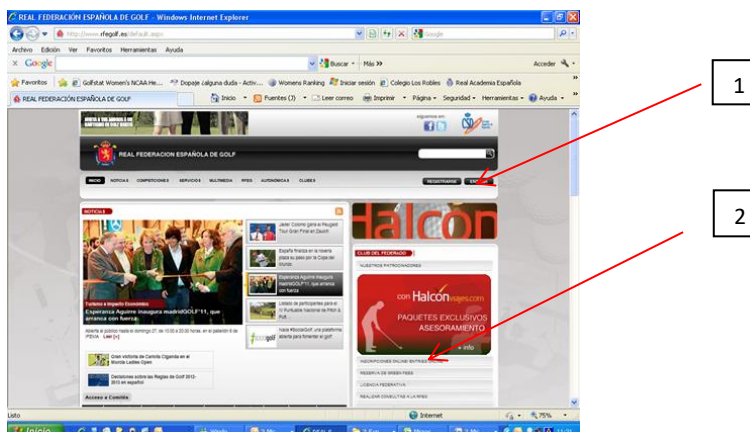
REAL FEDERACIÓN ESPAÑOLA DE GOLF - Windows Internet Explorer

http://www.rfegolf.es/default.aspx

Google

Archivo Edición Ver Favoritos Herramientas Ayuda

Google

Buscar • Más »

Acceder

Favoritos Golfstat Women's NCAA He... Dopaje ¿alguna duda - Activ... Womens Ranking Iniciar sesión Colegio Los Robles Real Academia Española

REAL FEDERACIÓN ESPAÑOLA DE GOLF

Inicio Fuentes (J) Leer correo Imprimir Página Seguridad Herramientas Ayuda

síguenos en:

REAL FEDERACION ESPAÑOLA DE GOLF

INICIO NOTICIAS COMPETICIONES SERVICIOS MULTIMEDIA RFEG AUTONÓMICAS CLUBES

REGISTRARSE ENTRAR

NOTICIAS

Turismo e Impacto Económico

Esperanza Aguirre inaugura madridGOLF'11, que arranca con fuerza

Abierta al público hasta el domingo 27, de 10:00 a 20:00 horas, en el pabellón 8 de IFEMA Leer [+]

Javier Colomo gana el Peugeot Tour Gran Final en Zaudín

España finaliza en la novena plaza su paso por la Copa del Mundo

Esperanza Aguirre inaugura madridGOLF'11, que arranca con fuerza

Listado de participantes para el IV Puntuable Nacional de Pitch & Putt

Nace #SocialGolf, una plataforma abierta para fomentar el golf

Gran victoria de Carlota Ciganda en el Murcia Ladies Open

Decisiones sobre las Reglas de Golf 2012-2013 en español

Acceso a Comités

Halcon

CLUB DEL FEDERADO

NUESTROS PATROCINADORES

con Halconviajes.com

PAQUETES EXCLUSIVOS ASESORAMIENTO

+ info

INSCRIPCIONES ONLINE ENTRIES

RESERVA DE GREEN FEES

LICENCIA FEDERATIVA

REALIZAR CONSULTAS A LA RFEG

Listo

Internet

75%

Inicio

1

2